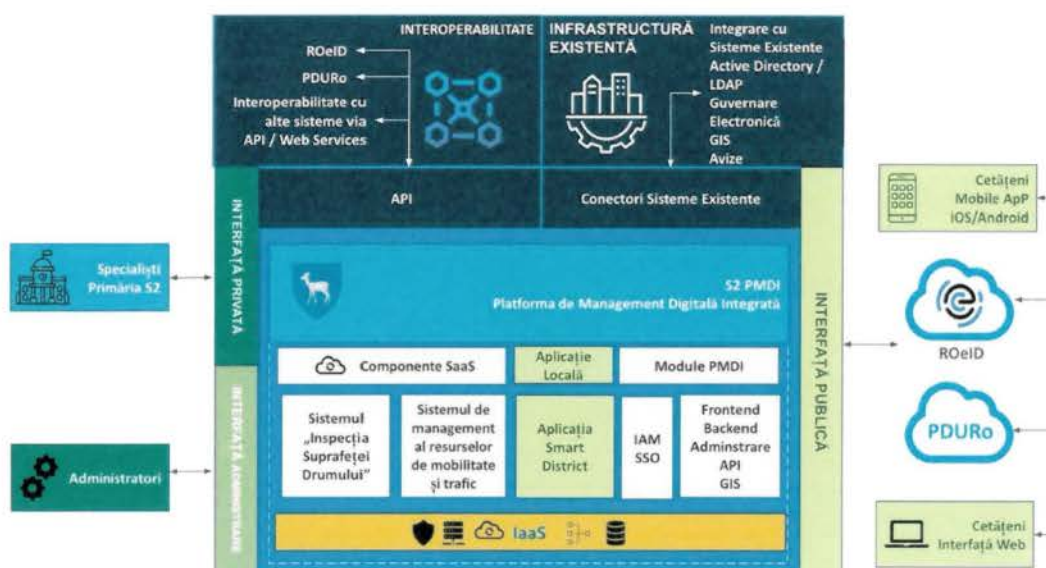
INTEROPERABILITATE

ROeID

PDURo

Interoperabilitate cu alte sisteme via API / Web Services

INFRASTRUCTURĂ EXISTENTĂ

Integrare cu Sisteme Existente
Active Directory / LDAP
Guvernare Electronică
GIS
Avize

API

Conectori Sisteme Existente

INTERFAȚĂ PRIVATĂ

INTERFAȚĂ ADMINISTRARE

Specialiști Primăria S2

Administratori

S2 PMDI
Platforma de Management Digitală Integrată

Componente SaaS

Aplicație Locală

Module PMDI

Sistemul „Inspecția Suprafeței Drumului"

Sistemul de management al resurselor de mobilitate și trafic

Aplicația Smart District

IAM
SSO

Frontend
Backend
Adminstrare
API
GIS

IaaS

INTERFAȚĂ PUBLICĂ

Cetățeni Mobile ApP iOS/Android

ROeID

PDURo

Cetățeni Interfață Web